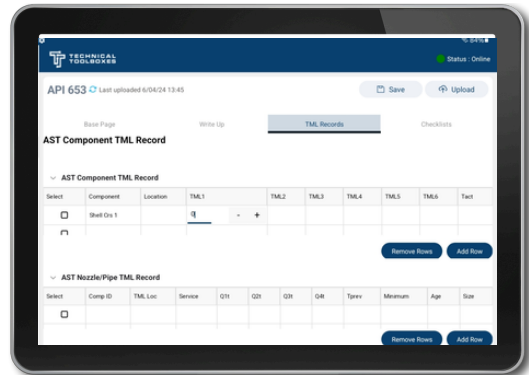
TECHNICAL TOOLBOXES

Status : Online

API 653 Last uploaded 6/04/24 13:45

Save

Upload

Base Page

Write Up

TML Records

Checklists

AST Component TML Record

AST Component TML Record

| Select | Component | Location | TML1 | TML2 | TML3 | TML4 | TML5 | TML6 | Tact |
|---|---|---|---|---|---|---|---|---|---|
| ☐ | Shell Crs 1 | | 9 - + | | | | | | |
| ☐ | | | | | | | | | |

Remove Rows

Add Row

AST Nozzle/Pipe TML Record

| Select | Comp ID | TML Loc | Service | Q1t | Q2t | Q3t | Q4t | Tprev | Minimum | Age | Size |
|---|---|---|---|---|---|---|---|---|---|---|---|
| ☐ | | | | | | | | | | | |

Remove Rows

Add Row